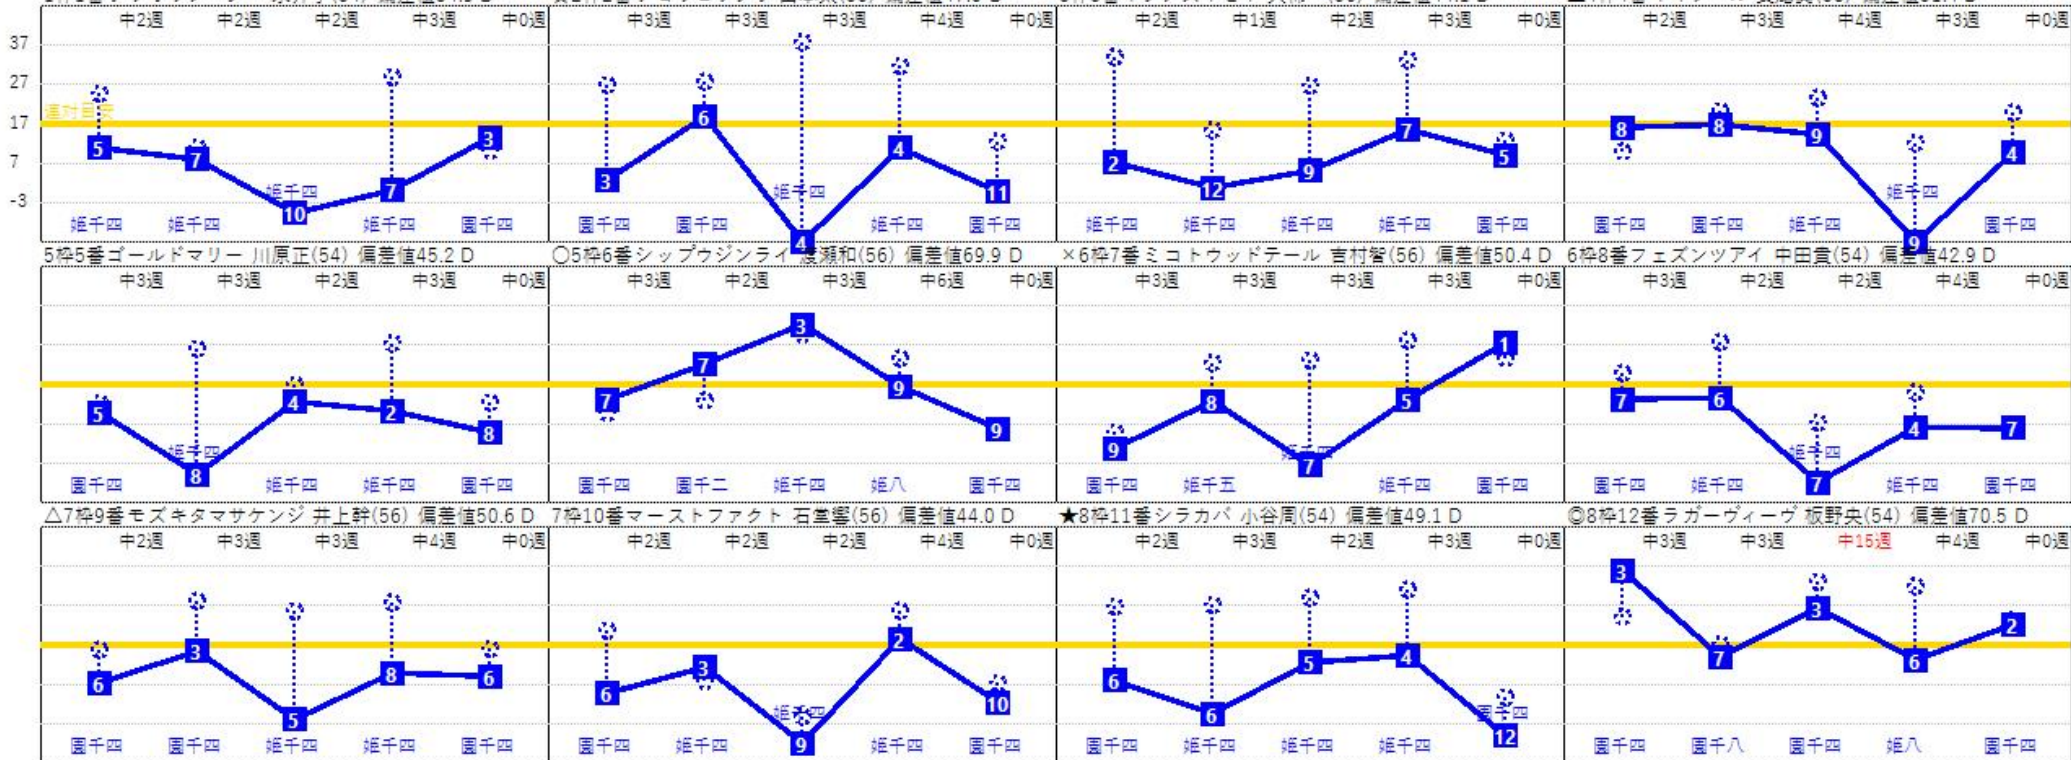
中2週 中2週 中2週 中3週 中0週
37
27
17
7
-3
連対目安
5 7 10 7 3
姫千四 姫千四 姫千四 姫千四 姫千四 園千四

中3週 中3週 中3週 中4週 中0週
3 6 4 4 11
園千四 園千四 姫千四 姫千四 園千四

中2週 中1週 中2週 中3週 中0週
2 12 9 7 5
姫千四 姫千四 姫千四 姫千四 園千四

中2週 中3週 中4週 中3週 中0週
8 8 9 9 4
園千四 園千四 姫千四 姫千四 園千四

5枠5番ゴールドマリー 川原正(54) 偏差値45.2 D
中3週 中3週 中2週 中3週 中0週
5 8 4 2 8
園千四 姫千四 姫千四 姫千四 園千四

○5枠6番シップウジンライ 渡瀬和(56) 偏差値69.9 D
中3週 中2週 中3週 中6週 中0週
7 7 3 9 9
園千四 園千二 姫千四 姫八 園千四

×6枠7番ミコトウッドテール 吉村智(56) 偏差値50.4 D
中3週 中3週 中3週 中3週 中0週
9 8 7 5 1
園千四 姫千五 姫千四 姫千四 園千四

6枠8番フェズンツアイ 中田貴(54) 偏差値42.9 D
中3週 中2週 中2週 中4週 中0週
7 6 7 4 7
園千四 姫千四 姫千四 姫千四 園千四

△7枠9番モズキタマサケンジ 井上幹(56) 偏差値50.6 D
中2週 中3週 中3週 中4週 中0週
6 3 5 8 6
園千四 園千四 姫千四 姫千四 園千四

7枠10番マーストファクト 石堂響(56) 偏差値44.0 D
中2週 中2週 中2週 中4週 中0週
6 3 9 2 10
園千四 姫千四 姫千四 姫千四 園千四

★8枠11番シラカバ 小谷周(54) 偏差値49.1 D
中2週 中3週 中2週 中3週 中0週
6 6 5 4 12
園千四 姫千四 姫千四 姫千四 園千四

◎8枠12番ラガーヴィーヴ 板野央(54) 偏差値70.5 D
中3週 中3週 中15週 中4週 中0週
3 7 3 6 2
園千四 園千八 園千四 姫八 園千四